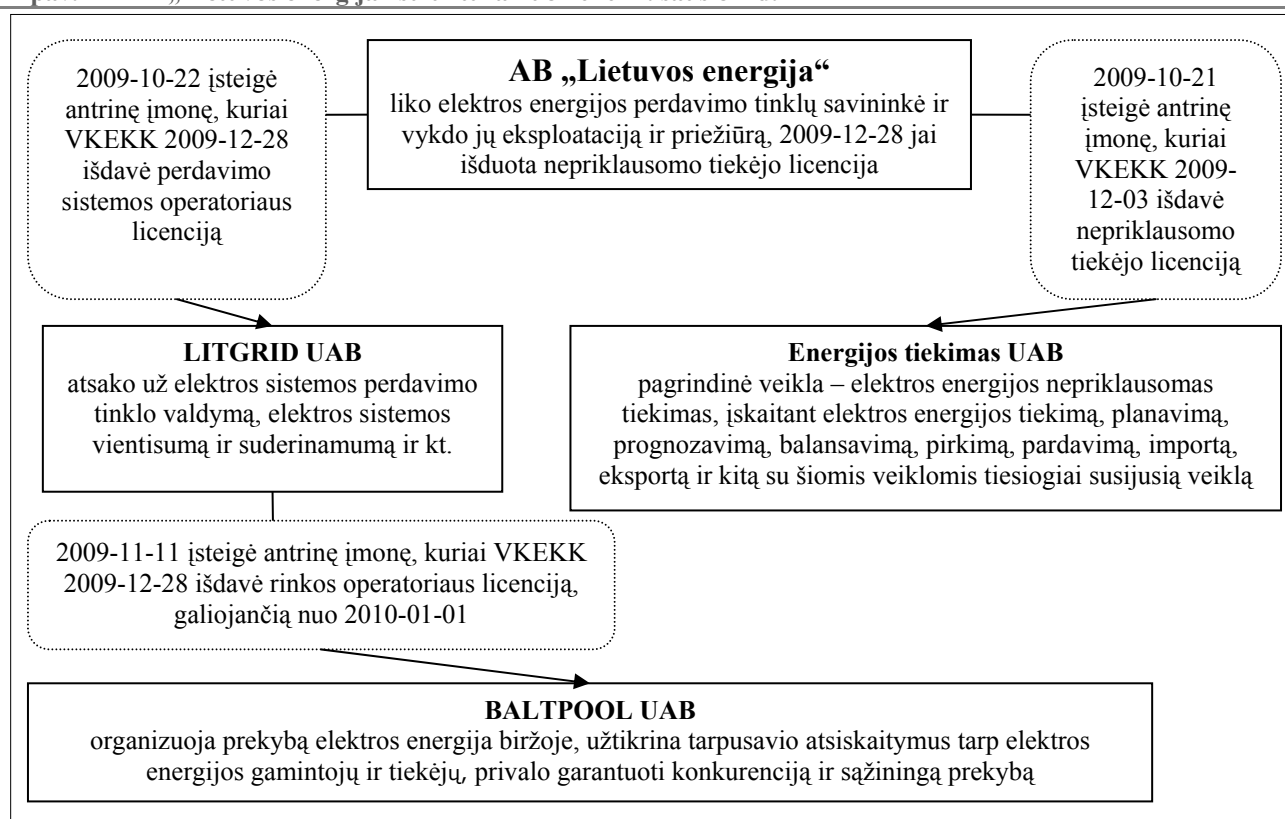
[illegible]

2009-10-22 įsteigė antrinę įmonę, kuriai VKEKK 2009-12-28 išdavė perdavimo sistemos operatoriaus licenciją

**AB „Lietuvos energija“**
liko elektros energijos perdavimo tinklų savininkė ir vykdo jų eksploataciją ir priežiūrą, 2009-12-28 jai išduota nepriklausomo tiekėjo licencija

2009-10-21 įsteigė antrinę įmonę, kuriai VKEKK 2009-12-03 išdavė nepriklausomo tiekėjo licenciją

**LITGRID UAB**
atsako už elektros sistemos perdavimo tinklo valdymą, elektros sistemos vientisumą ir suderinamumą ir kt.

**Energijos tiekimas UAB**
pagrindinė veikla – elektros energijos nepriklausomas tiekimas, įskaitant elektros energijos tiekimą, planavimą, prognozavimą, balansavimą, pirkimą, pardavimą, importą, eksportą ir kitą su šiomis veiklomis tiesiogiai susijusią veiklą

2009-11-11 įsteigė antrinę įmonę, kuriai VKEKK 2009-12-28 išdavė rinkos operatoriaus licenciją, galiojančią nuo 2010-01-01

**BALTPOOL UAB**
organizuoja prekybą elektros energija biržoje, užtikrina tarpusavio atsiskaitymus tarp elektros energijos gamintojų ir tiekėjų, privalo garantuoti konkurenciją ir sąžiningą prekybą